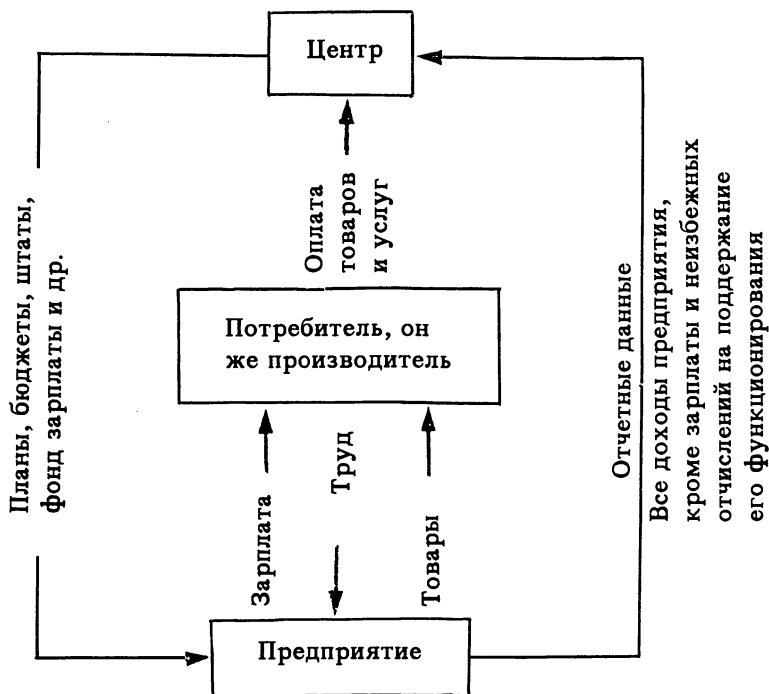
Центр

Планы, бюджеты, штаты, фонд зарплаты и др.

Оплата товаров и услуг

Потребитель, он же производитель

Отчетные данные

Все доходы предприятия, кроме зарплаты и неизбежных отчислений на поддержание его функционирования

Зарплата

Труд

Товары

Предприятие